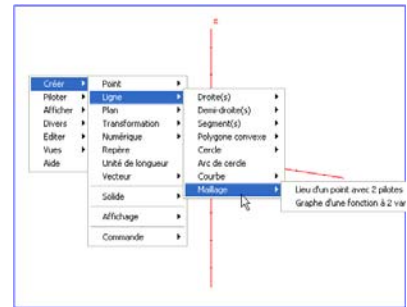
Créer
Piloter
Afficher
Divers
Editer
Vues
Aide

Point
Ligne
Plan
Transformation
Numérique
Repère
Unité de longueur
Vecteur
Solide
Affichage
Commande

Droite(s)
Demi-droite(s)
Segment(s)
Polygone convexe
Cercle
Arc de cercle
Courbe
Maillage

Lieu d'un point avec 2 pilotes
Graphe d'une fonction à 2 var